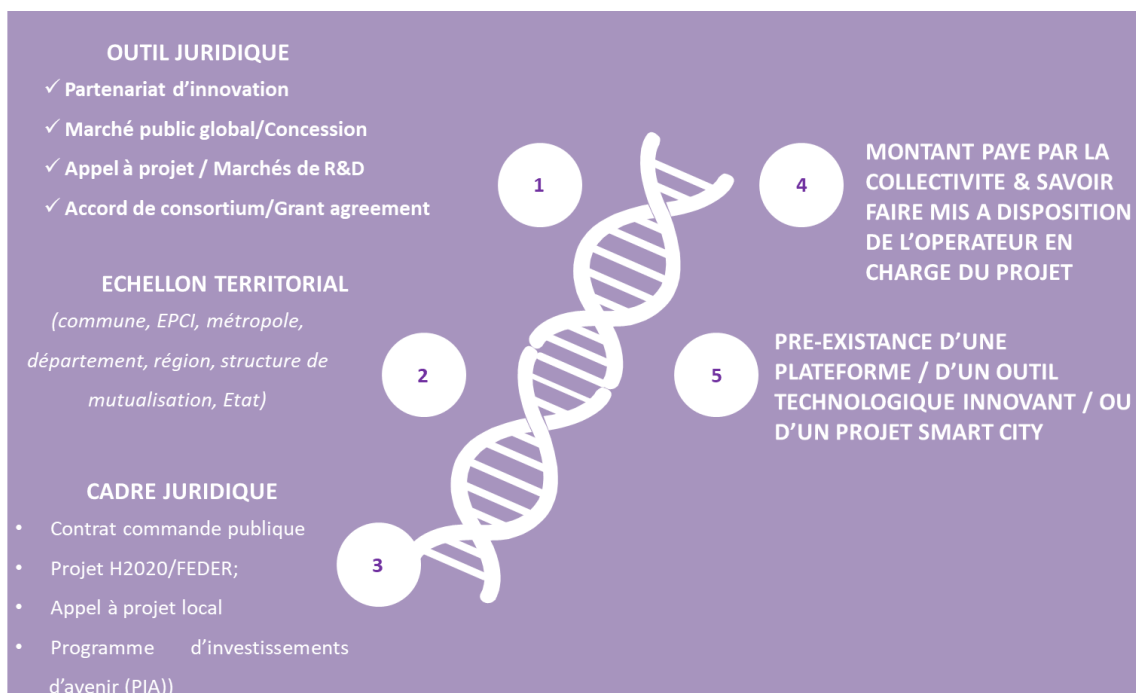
OUTIL JURIDIQUE
✓ Partenariat d'innovation
✓ Marché public global/Concession
✓ Appel à projet / Marchés de R&D
✓ Accord de consortium/Grant agreement

1

4

MONTANT PAYE PAR LA COLLECTIVITE & SAVOIR FAIRE MIS A DISPOSITION DE L'OPERATEUR EN CHARGE DU PROJET

ECHELLON TERRITORIAL
(commune, EPCI, métropole, département, région, structure de mutualisation, Etat)

2

5

PRE-EXISTANCE D'UNE PLATEFORME / D'UN OUTIL TECHNOLOGIQUE INNOVANT / OU D'UN PROJET SMART CITY

CADRE JURIDIQUE
• Contrat commande publique
• Projet H2020/FEDER;
• Appel à projet local
• Programme d'investissements d'avenir (PIA))

3